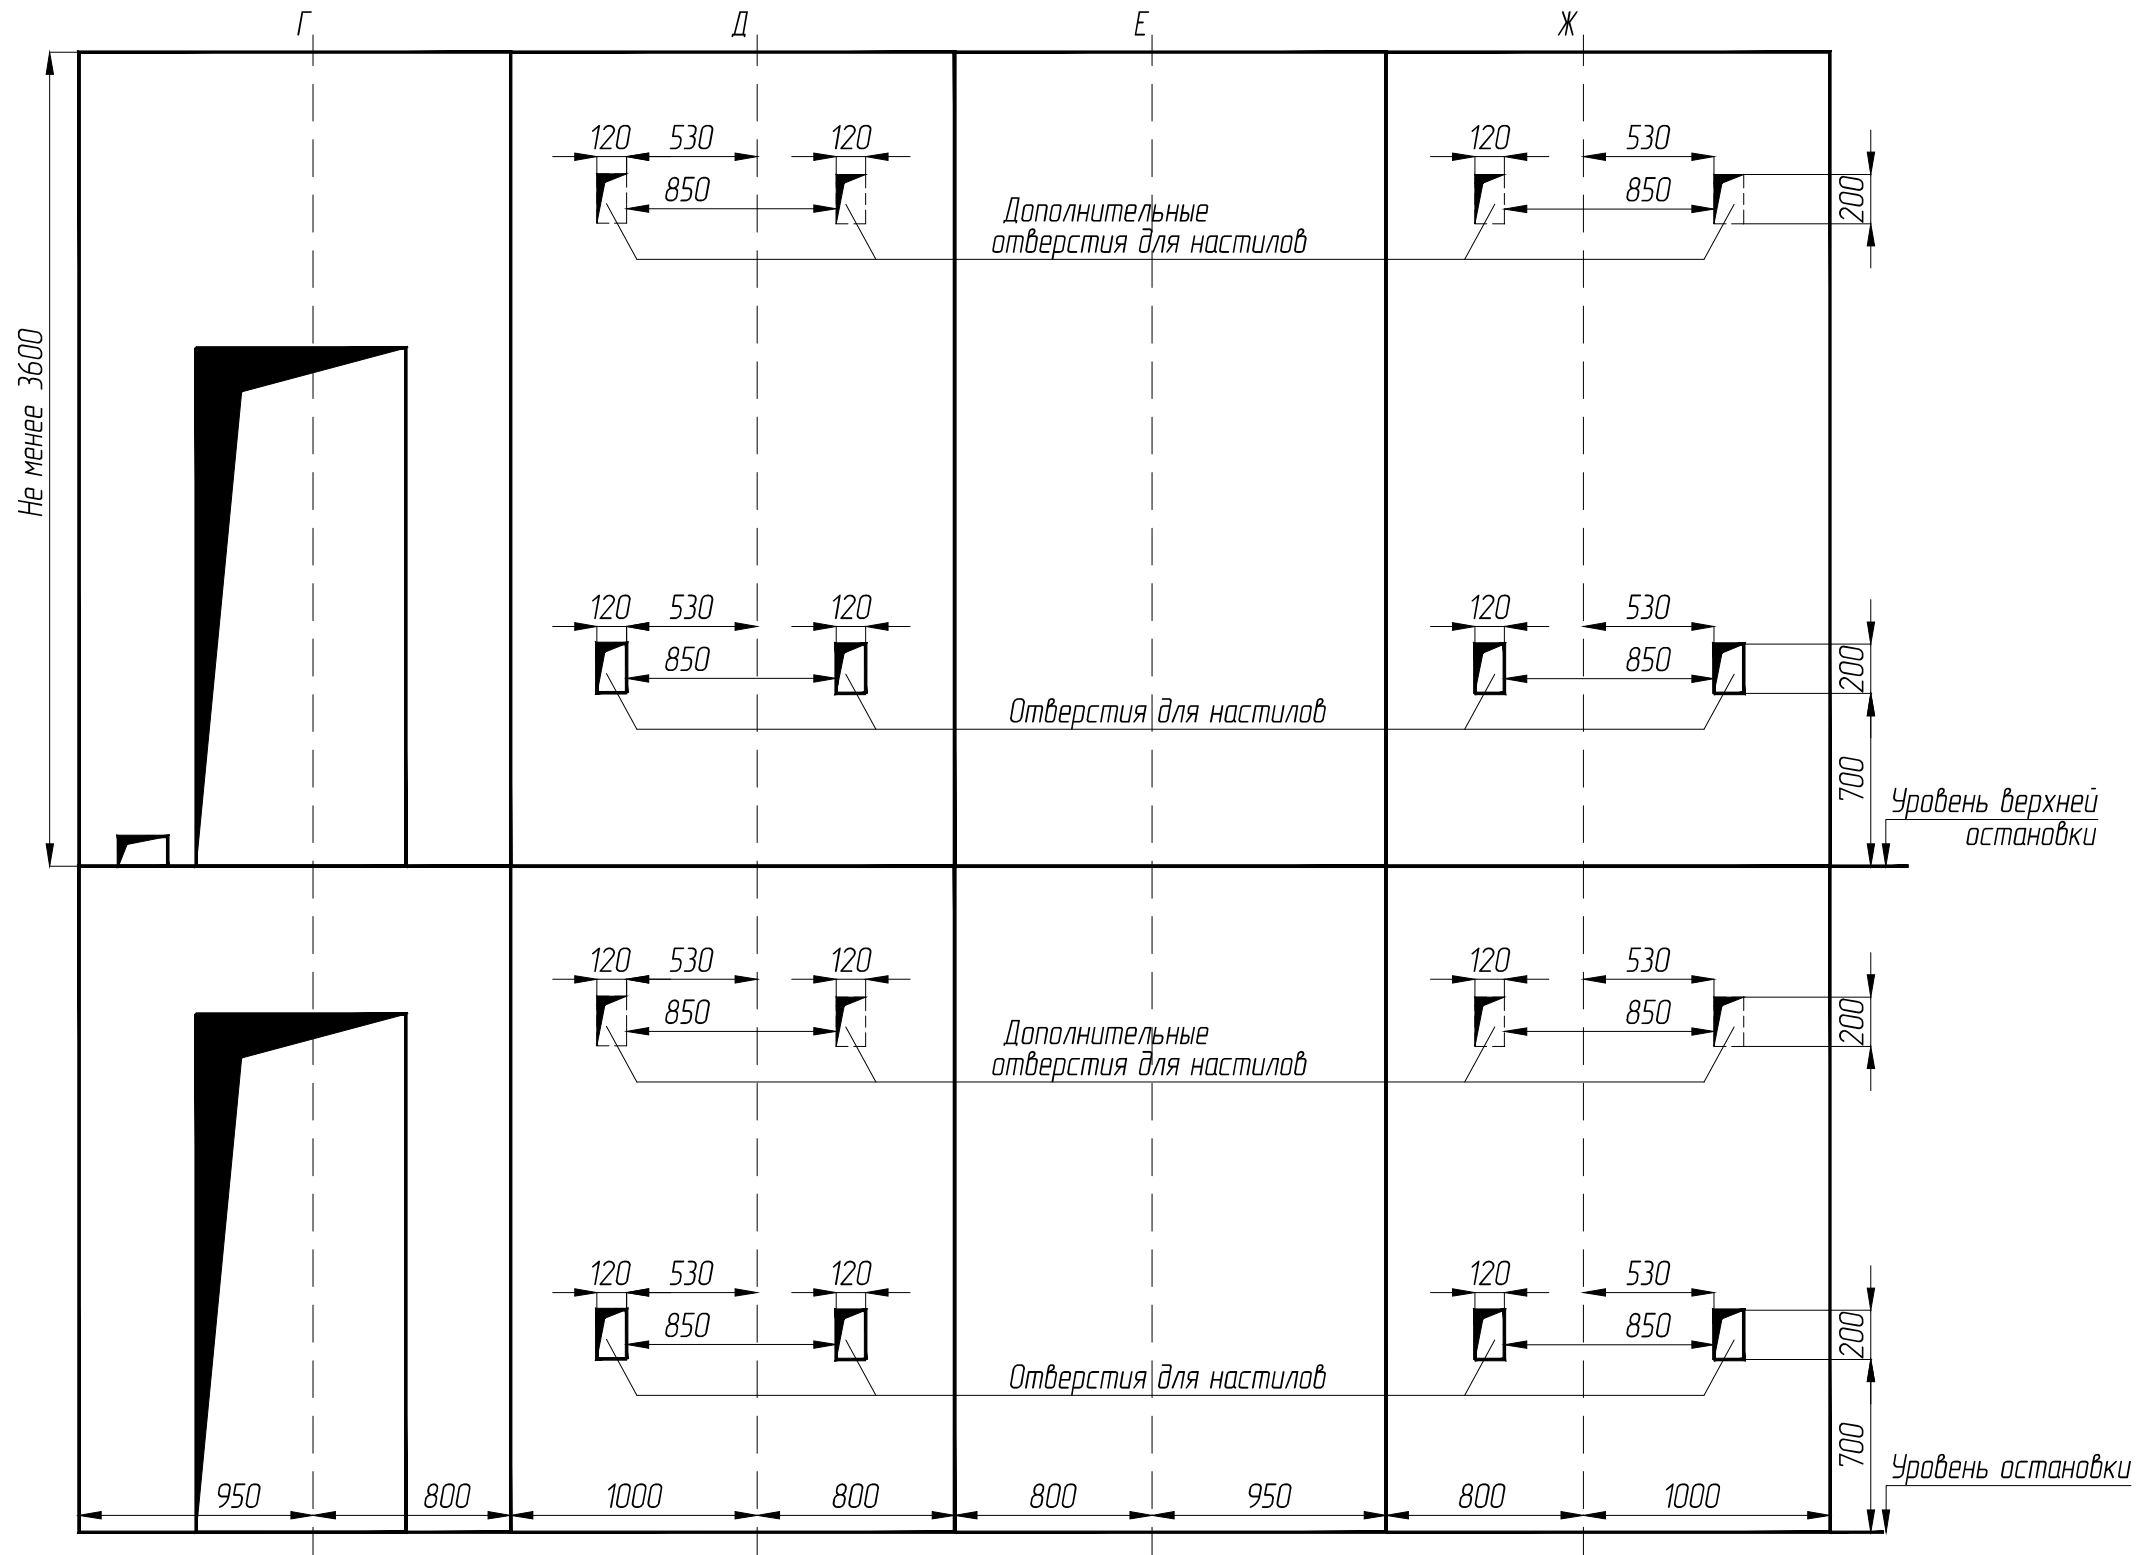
Г
Д
Е
Ж

Не менее 3600

120 530 120
850
120 530
850
200
Дополнительные отверстия для настилов

120 530 120
850
120 530
850
200
Отверстия для настилов
700
Уровень верхней остановки

120 530 120
850
120 530
850
200
Дополнительные отверстия для настилов

120 530 120
850
120 530
850
200
Отверстия для настилов
700
Уровень остановки

950 800 1000 800 800 950 800 1000